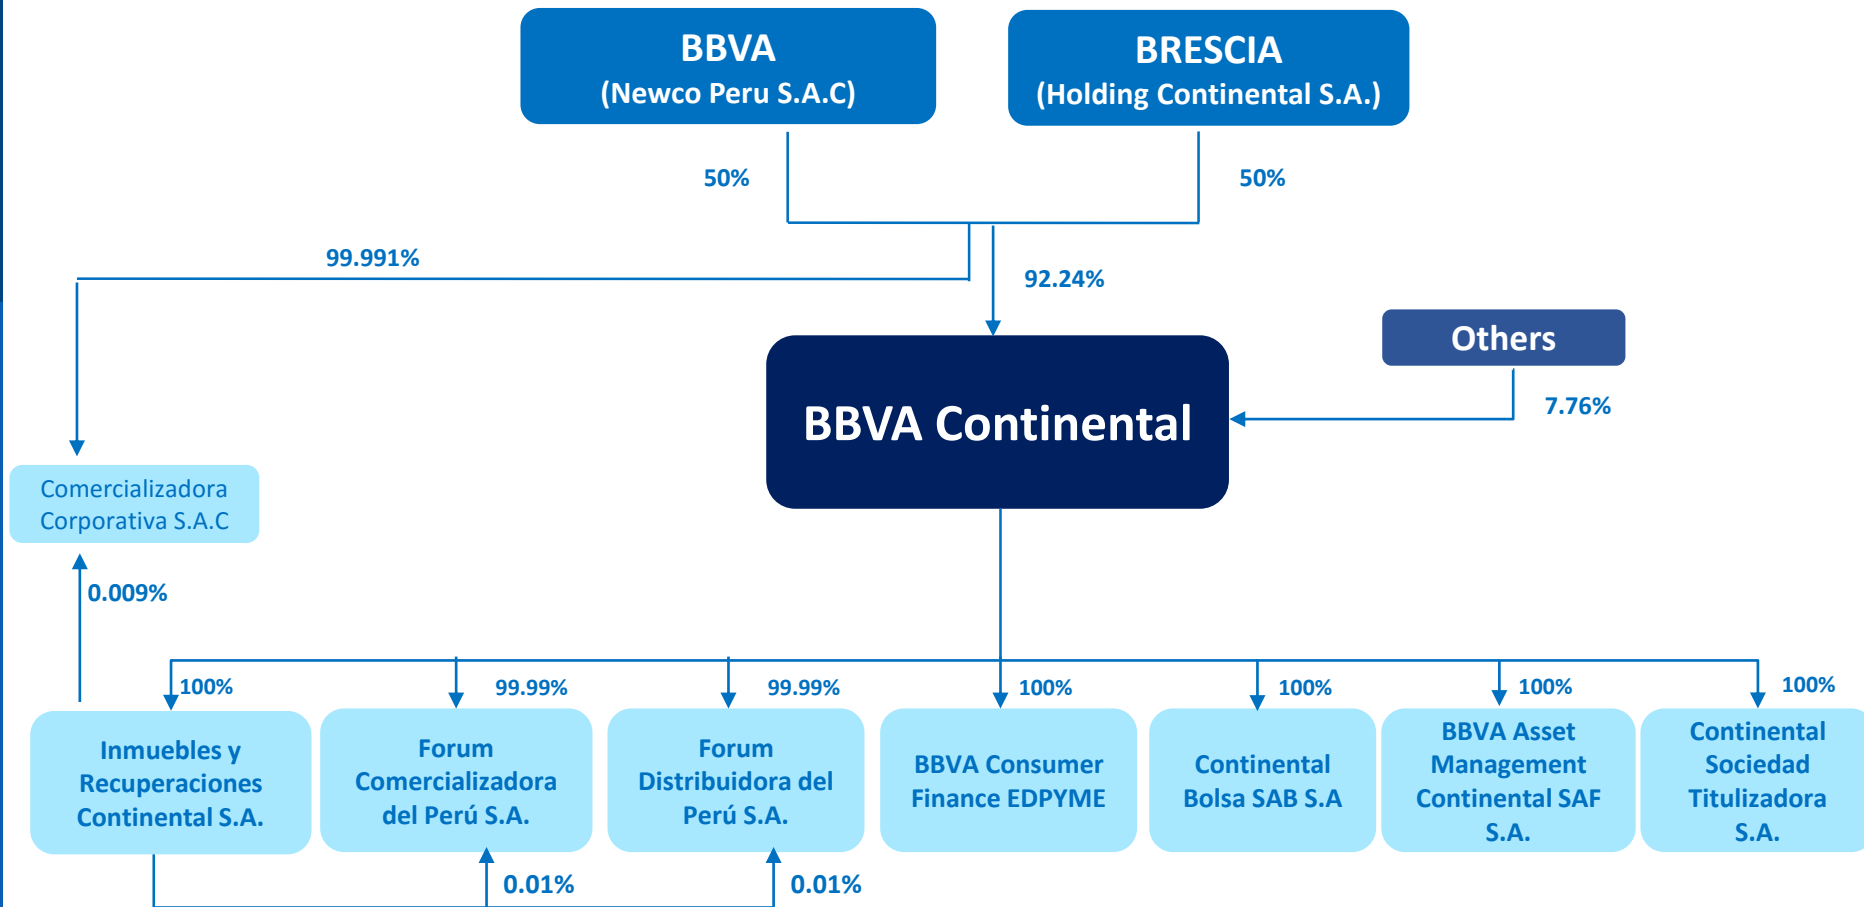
BBVA
(Newco Peru S.A.C)

BRESCIA
(Holding Continental S.A.)

50%

50%

99.991%

92.24%

Others

7.76%

BBVA Continental

Comercializadora Corporativa S.A.C

0.009%

100%

99.99%

99.99%

100%

100%

100%

100%

Inmuebles y Recuperaciones Continental S.A.

Forum Comercializadora del Perú S.A.

Forum Distribuidora del Perú S.A.

BBVA Consumer Finance EDPYME

Continental Bolsa SAB S.A

BBVA Asset Management Continental SAF S.A.

Continental Sociedad Titulizadora S.A.

0.01%

0.01%